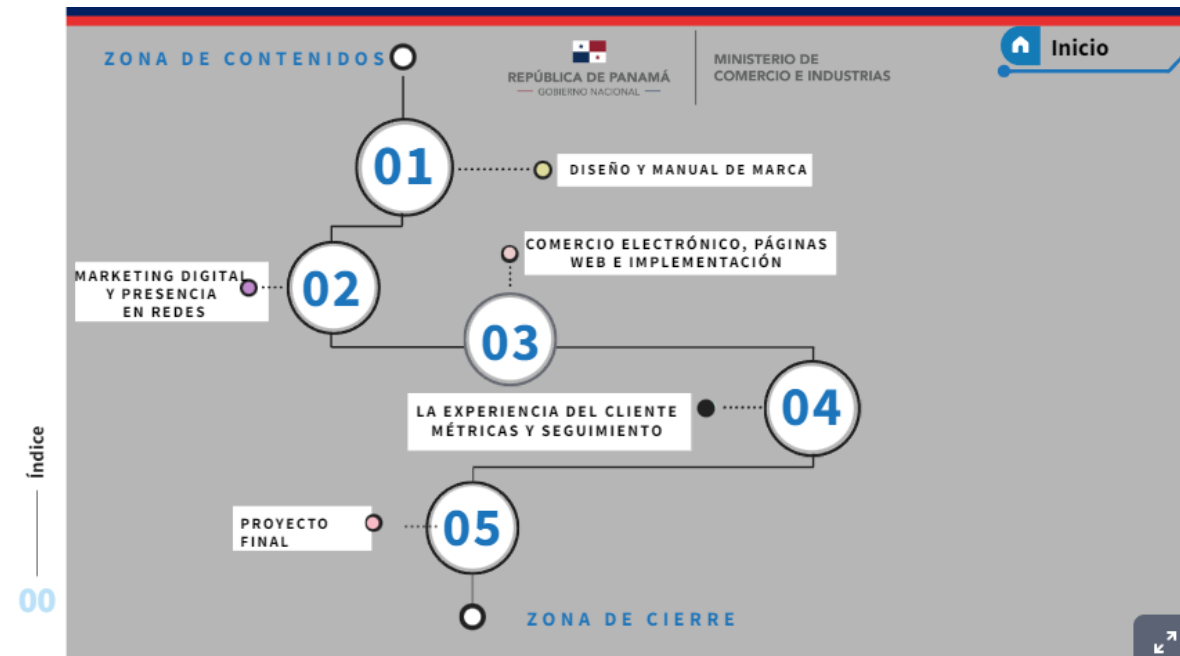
ZONA DE CONTENIDOS

REPÚBLICA DE PANAMÁ
GOBIERNO NACIONAL

MINISTERIO DE
COMERCIO E INDUSTRIAS

Inicio

01
DISEÑO Y MANUAL DE MARCA

02
MARKETING DIGITAL Y PRESENCIA EN REDES

03
COMERCIO ELECTRÓNICO, PÁGINAS WEB E IMPLEMENTACIÓN

04
LA EXPERIENCIA DEL CLIENTE MÉTRICAS Y SEGUIMIENTO

05
PROYECTO FINAL

ZONA DE CIERRE

Índice
00